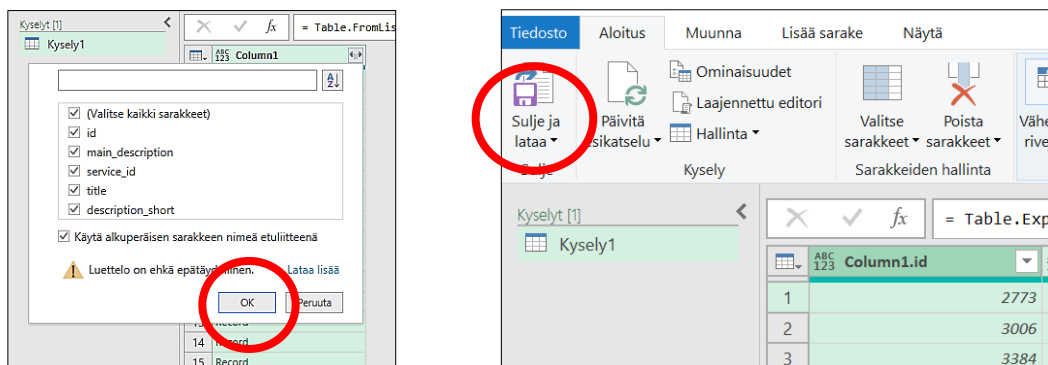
Kyselyt [1]

Kysely1

= Table.FromLis

ABC 123 Column1

(Valitse kaikki sarakkeet)

id

main_description

service_id

title

description_short

Käytä alkuperäisen sarakkeen nimeä etuliitteenä

Luettelo on ehkä epätäy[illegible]linen.

Lataa lisää

OK

Peruuta

14 Record

15 Record

Record

Tiedosto | Aloitus | Muunna | Lisää sarake | Näytä

Sulje ja lataa

Sulje

Päivitä esikatselu

Ominaisuudet

Laajennettu editori

Hallinta

Kysely

Valitse sarakkeet

Poista sarakkeet

Sarakkeiden hallinta

Vähe rive

Kyselyt [1]

Kysely1

= Table.Exp

ABC 123 Column1.id

| | Column1.id |
|---|---|
| 1 | 2773 |
| 2 | 3006 |
| 3 | 3384 |